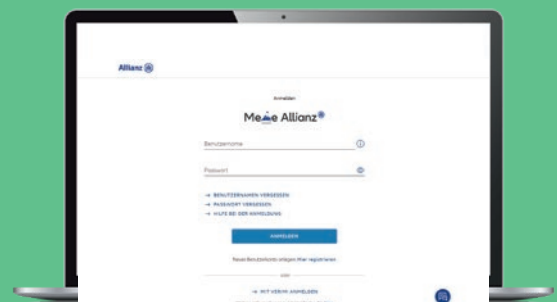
Allianz

Anmelden

Meine Allianz

Benutzername

Passwort

→ BENUTZERNAMEN VERGESSEN
→ PASSWORT VERGESSEN
→ HILFE BEI DER ANMELDUNG

ANMELDEN

Neues Benutzerkonto anlegen: Hier registrieren

oder

→ MIT VERIMI ANMELDEN